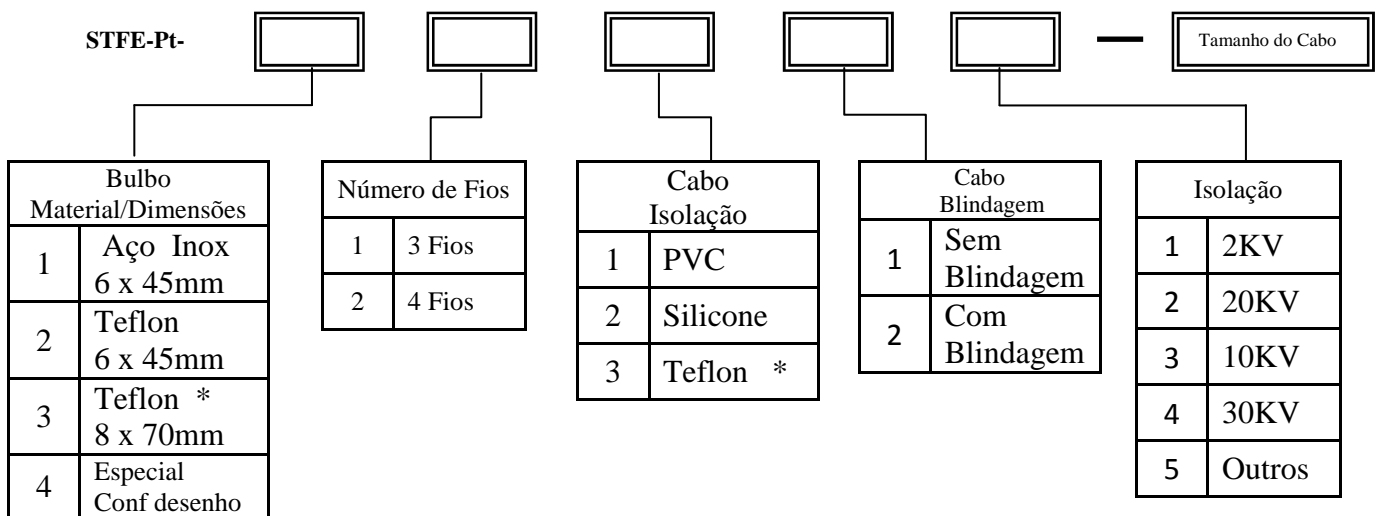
STFE-Pt- — Tamanho do Cabo

| Bulbo Material/Dimensões | |
|---|---|
| 1 | Aço Inox 6 x 45mm |
| 2 | Teflon 6 x 45mm |
| 3 | Teflon * 8 x 70mm |
| 4 | Especial Conf desenho |

| Número de Fios | |
|---|---|
| 1 | 3 Fios |
| 2 | 4 Fios |

| Cabo Isolação | |
|---|---|
| 1 | PVC |
| 2 | Silicone |
| 3 | Teflon * |

| Cabo Blindagem | |
|---|---|
| 1 | Sem Blindagem |
| 2 | Com Blindagem |

| Isolação | |
|---|---|
| 1 | 2KV |
| 2 | 20KV |
| 3 | 10KV |
| 4 | 30KV |
| 5 | Outros |